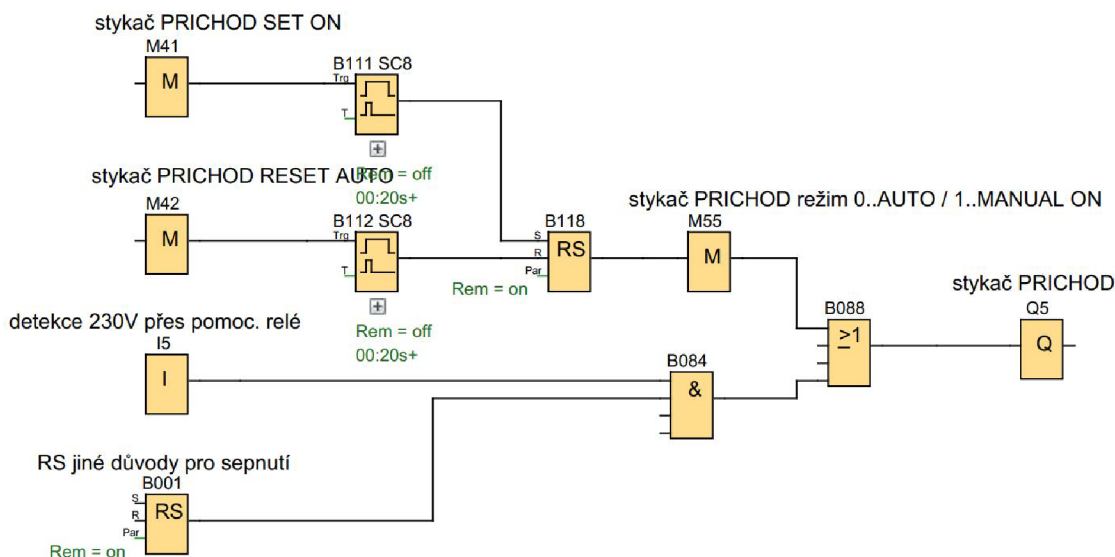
stykač PRICHOD SET ON

M41

M

B111 SC8

Trg

T

Rem = off

stykač PRICHOD RESET AUTO

00:20s+

M42

M

B112 SC8

Trg

T

B118

S

R

Par

RS

Rem = on

stykač PRICHOD režim 0..AUTO / 1..MANUAL ON

M55

M

stykač PRICHOD

B088

$\geq 1$

Q5

Q

detekce 230V přes pomoc. relé

I5

I

Rem = off

00:20s+

B084

&

RS jiné důvody pro sepnutí

B001

S

R

Par

RS

Rem = on